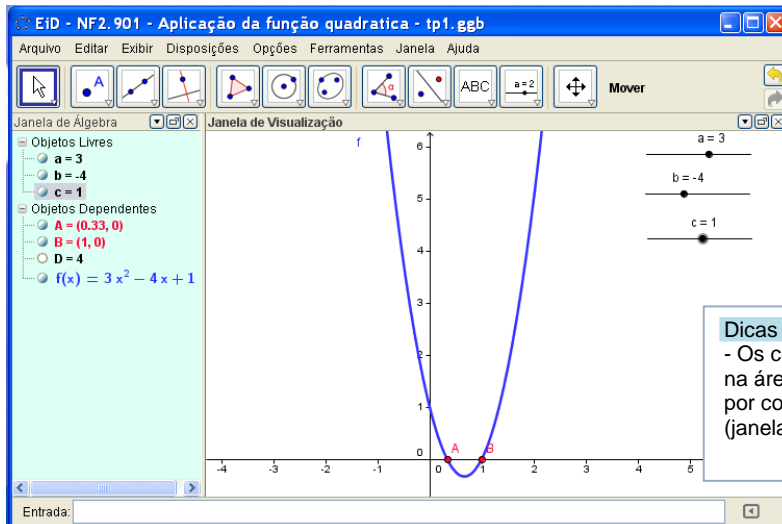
EiD - NF2.901 - Aplicação da função quadratica - tp1.ggb

Arquivo Editar Exibir Disposições Opções Ferramentas Janela Ajuda

ABC

a=2

Mover

Janela de Álgebra

Objetos Livres
a = 3
b = -4
c = 1
Objetos Dependentes
A = (0.33, 0)
B = (1, 0)
D = 4
$f(x) = 3x^2 - 4x + 1$

Janela de Visualização

f

a = 3

b = -4

c = 1

6
5
4
3
2
1
0
-4 -3 -2 -1 0 1 2 3 4 5

A B

Dicas
- Os c
na áre
por co
(janela

Entrada: